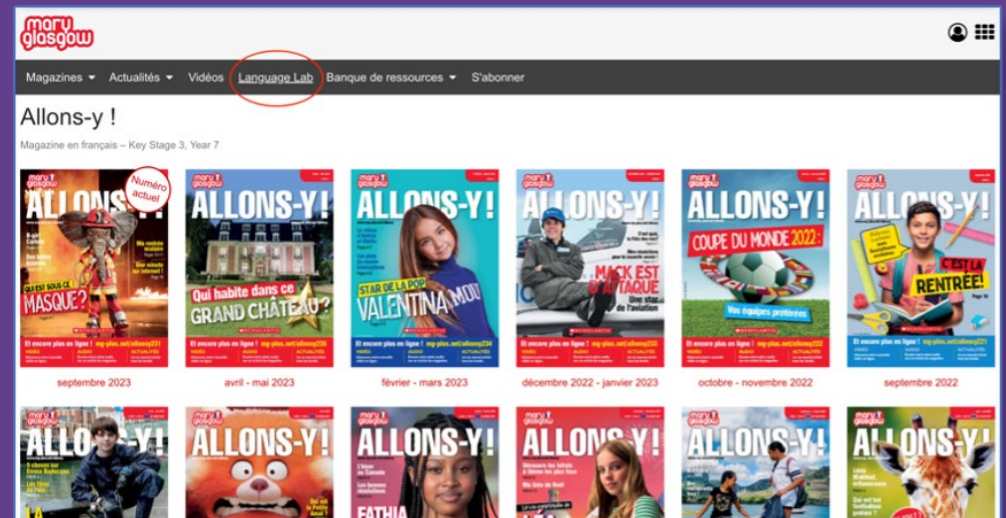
mary glasgow

Magazines ▾ Actualités ▾ Vidéos Language Lab Banque de ressources ▾ S'abonner

Allons-y !

Magazine en français – Key Stage 3, Year 7

ALLONS-Y!
Numéro actuel
Qui est sous ce masque?
Et encore plus en ligne ! mp-plus.net/allonsy231
septembre 2023

ALLONS-Y!
Qui habite dans ce grand château?
Et encore plus en ligne ! mp-plus.net/allonsy235
avril - mai 2023

ALLONS-Y!
Star de la pop Valentina Mou
Et encore plus en ligne ! mp-plus.net/allonsy234
février - mars 2023

ALLONS-Y!
Mack est à l'attaque
Et encore plus en ligne ! mp-plus.net/allonsy233
décembre 2022 - janvier 2023

ALLONS-Y!
Coupe du monde 2022 :
Vos équipes préférées
Et encore plus en ligne ! mp-plus.net/allonsy232
octobre - novembre 2022

ALLONS-Y!
C'est la rentrée!
Et encore plus en ligne ! mp-plus.net/allonsy231
septembre 2022

ALLONS-Y!

ALLONS-Y!

ALLONS-Y!
Fathia

ALLONS-Y!

ALLONS-Y!

ALLONS-Y!